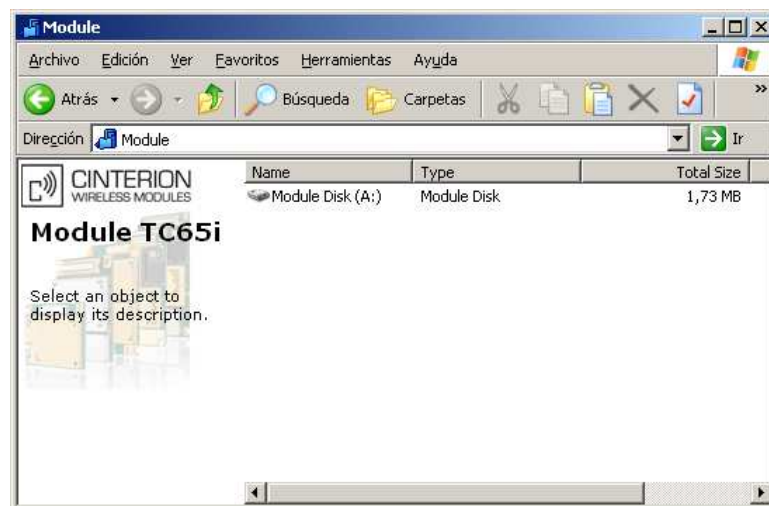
Module

Archivo Edición Ver Favoritos Herramientas Ayuda

Atrás Búsqueda Carpetas

Dirección Module Ir

CINTERION
WIRELESS MODULES

Module TC65i

Select an object to display its description.

| Name | Type | Total Size |
|---|---|---|
| Module Disk (A:) | Module Disk | 1,73 MB |